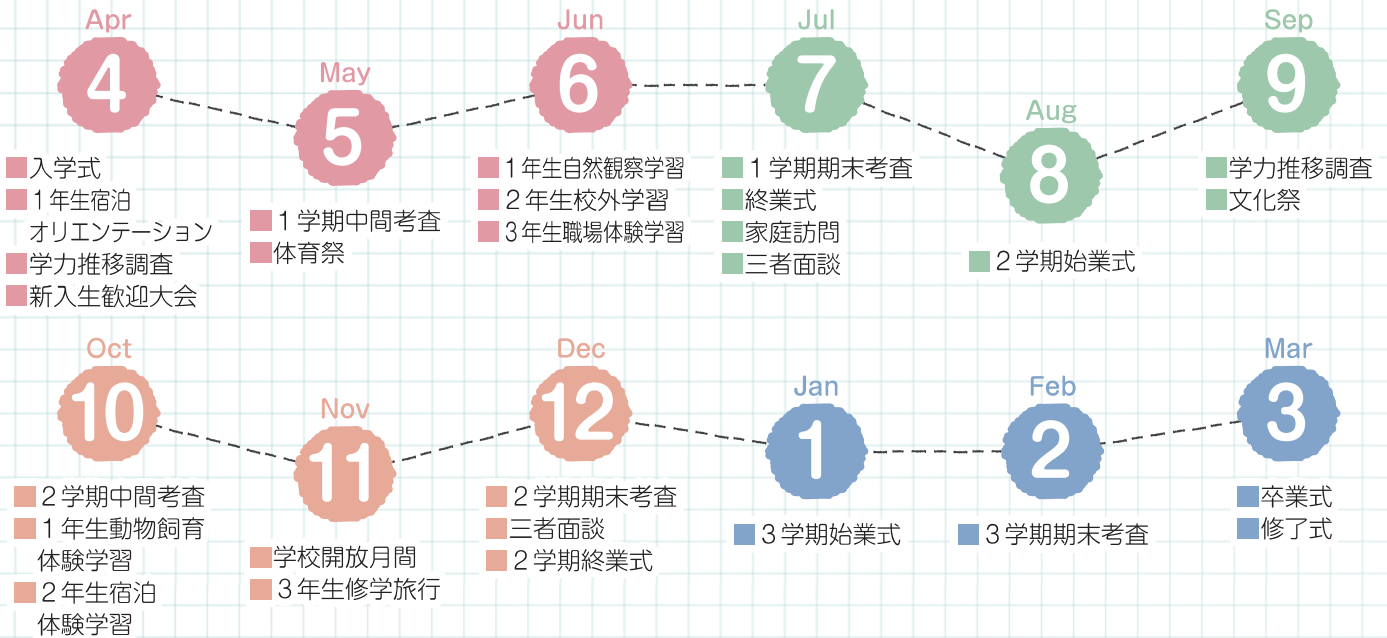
Apr
4
入学式
1年生宿泊オリエンテーション
学力推移調査
新入生歓迎大会

May
5
1学期中間考査
体育祭

Jun
6
1年生自然観察学習
2年生校外学習
3年生職場体験学習

Jul
7
1学期期末考査
終業式
家庭訪問
三者面談

Aug
8
2学期始業式

Sep
9
学力推移調査
文化祭

Oct
10
2学期中間考査
1年生動物飼育体験学習
2年生宿泊体験学習

Nov
11
学校開放月間
3年生修学旅行

Dec
12
2学期期末考査
三者面談
2学期終業式

Jan
1
3学期始業式

Feb
2
3学期期末考査

Mar
3
卒業式
修了式